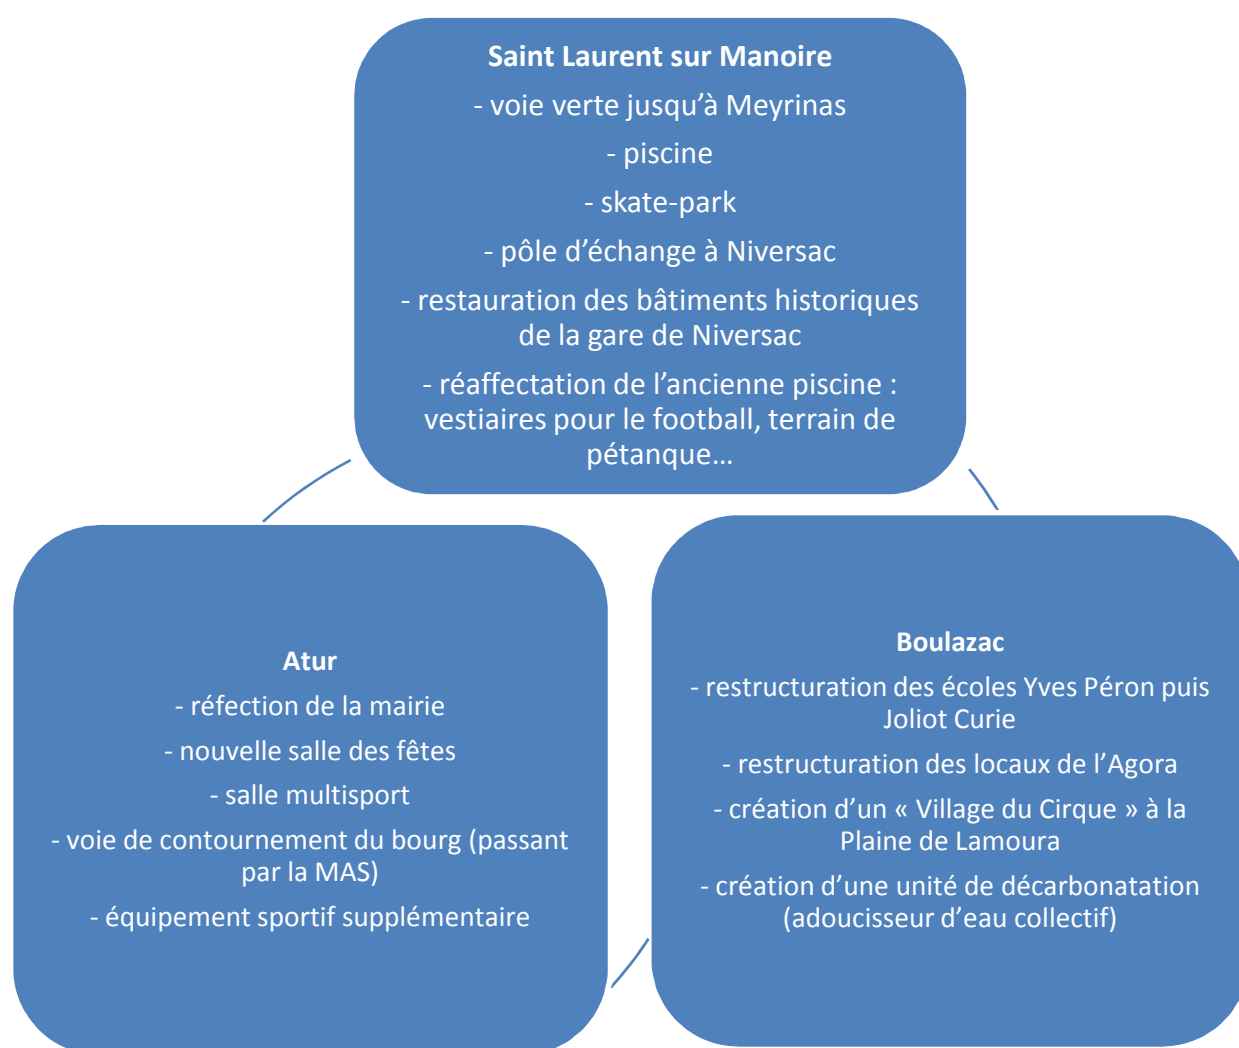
Saint Laurent sur Manoire

- voie verte jusqu'à Meyrinas

- piscine

- skate-park

- pôle d'échange à Niversac

- restauration des bâtiments historiques de la gare de Niversac

- réaffectation de l'ancienne piscine : vestiaires pour le football, terrain de pétanque…

Atur

- réfection de la mairie

- nouvelle salle des fêtes

- salle multisport

- voie de contournement du bourg (passant par la MAS)

- équipement sportif supplémentaire

Boulazac

- restructuration des écoles Yves Péron puis Joliot Curie

- restructuration des locaux de l'Agora

- création d'un « Village du Cirque » à la Plaine de Lamoura

- création d'une unité de décarbonatation (adoucisseur d'eau collectif)